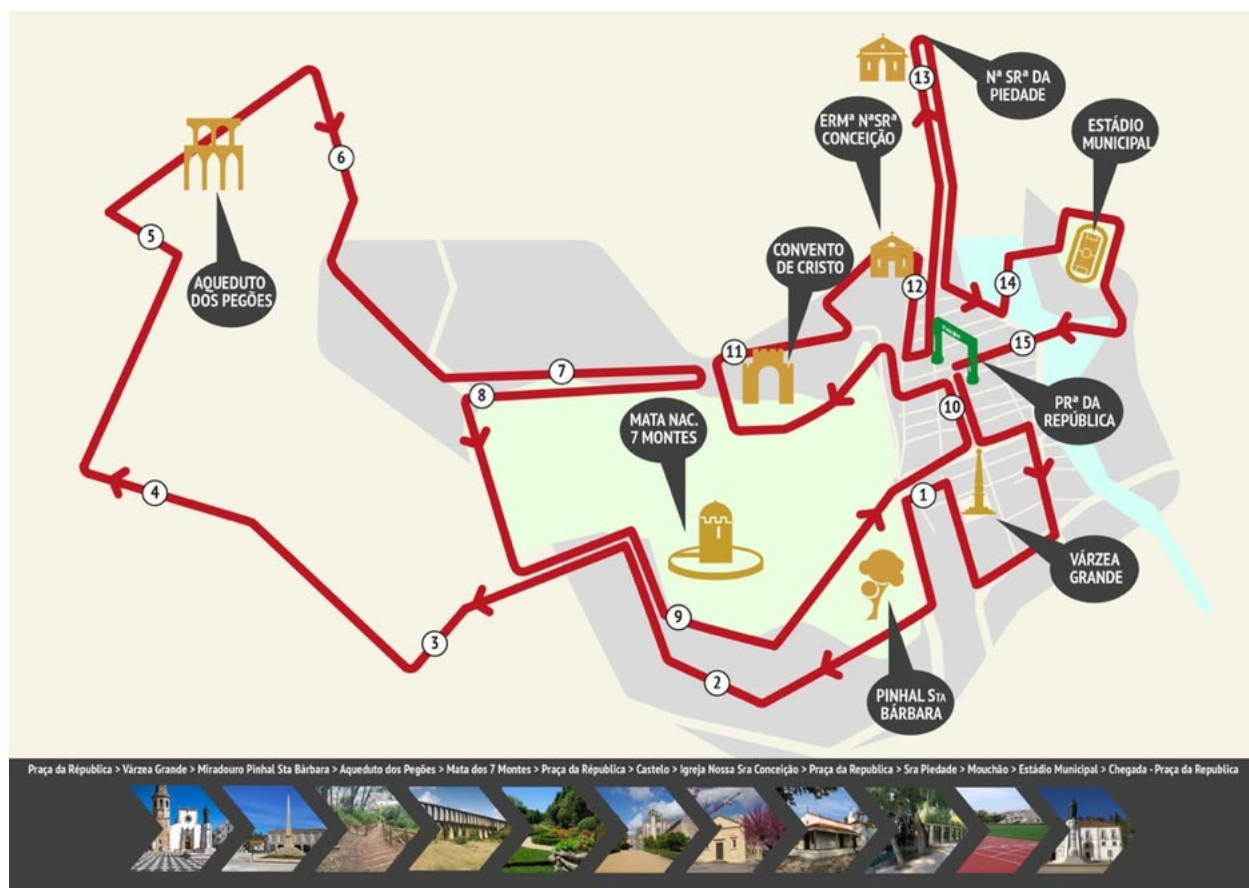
Nª SRª DA PIEDADE

13

ESTÁDIO MUNICIPAL

ERMª NªSRª CONCEIÇÃO

6

5

AQUEDUTO DOS PEGÕES

CONVENTO DE CRISTO

12

14

11

15

7

8

10

PRª DA REPÚBLICA

MATA NAC. 7 MONTES

4

1

VÁRZEA GRANDE

9

3

2

PINHAL STA BÁRBARA

Praça da Républica > Várzea Grande > Miradouro Pinhal Sta Bárbara > Aqueduto dos Pegões > Mata dos 7 Montes > Praça da Républica > Castelo > Igreja Nossa Sra Conceição > Praça da Republica > Sra Piedade > Mouchão > Estádio Municipal > Chegada - Praça da Republica